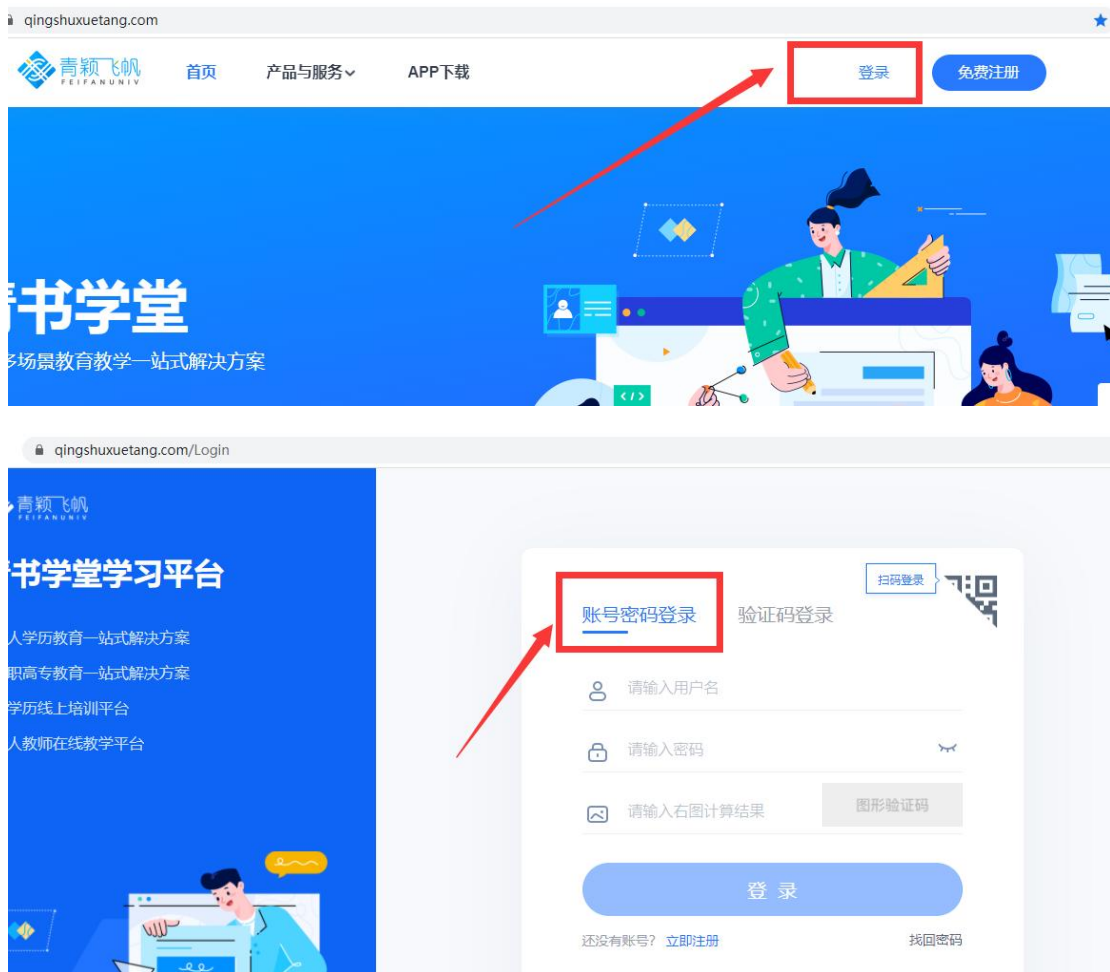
qingshuxuetang.com

青颖飞帆 FEIFANUNIV

首页 产品与服务 APP下载

登录 免费注册

书学堂

多场景教育教学一站式解决方案

qingshuxuetang.com/Login

青颖飞帆 FEIFANUNIV

书学堂学习平台

人学历教育一站式解决方案

职高专教育一站式解决方案

学历线上培训平台

人教师在线教学平台

扫码登录

账号密码登录 验证码登录

请输入用户名

请输入密码

请输入右图计算结果 图形验证码

登 录

还没有账号? 立即注册 找回密码